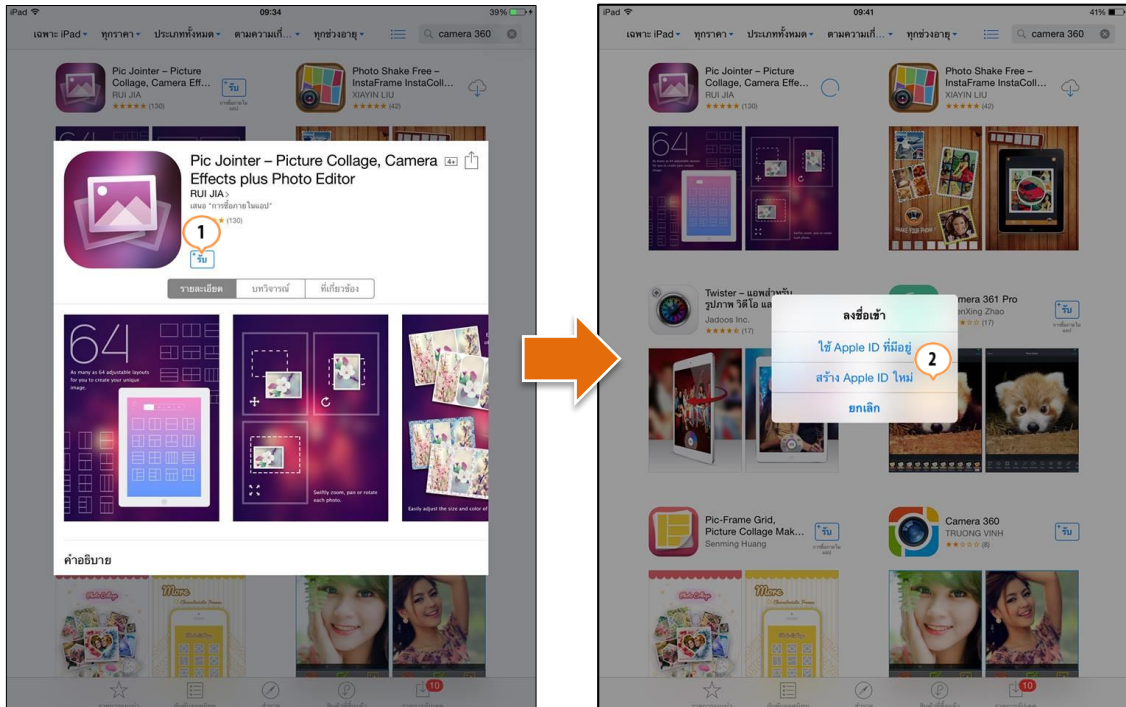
iPad 09:34 39%

เฉพาะ iPad ทุกราคา ประเภททั้งหมด ตามความเกี่... ทุกช่วงอายุ camera 360

Pic Jointer – Picture Collage, Camera Eff... RUI JIA ★★★★★ (130) รับ การซื้อภายในแอป

Photo Shake Free – InstaFrame InstaColl... XIAYIN LIU ★★★★★ (42)

Pic Jointer – Picture Collage, Camera Effects plus Photo Editor 4+
RUI JIA >
เสนอ "การซื้อภายในแอป"
(130)
1
รับ

รายละเอียด บทวิจารณ์ ที่เกี่ยวข้อง

64
As many as 64 adjustable layouts for you to create your unique image.

Swiftly zoom, pan or rotate each photo.

Easily adjust the size and color of

คำอธิบาย

10

iPad 09:41 41%

เฉพาะ iPad ทุกราคา ประเภททั้งหมด ตามความเกี่... ทุกช่วงอายุ camera 360

Pic Jointer – Picture Collage, Camera Effe... RUI JIA ★★★★★ (130)

Photo Shake Free – InstaFrame InstaColl... XIAYIN LIU ★★★★★ (42)

Twister – แอพสำหรับ รูปภาพ วิดีโอ แล Jadoos Inc. (17)

Camera 361 Pro anXing Zhao (17) รับ

ลงชื่อเข้า
ใช้ Apple ID ที่มีอยู่
สร้าง Apple ID ใหม่
2
ยกเลิก

Pic-Frame Grid, Picture Collage Mak... Senming Huang รับ

Camera 360 TRUONG VINH (8) รับ

10